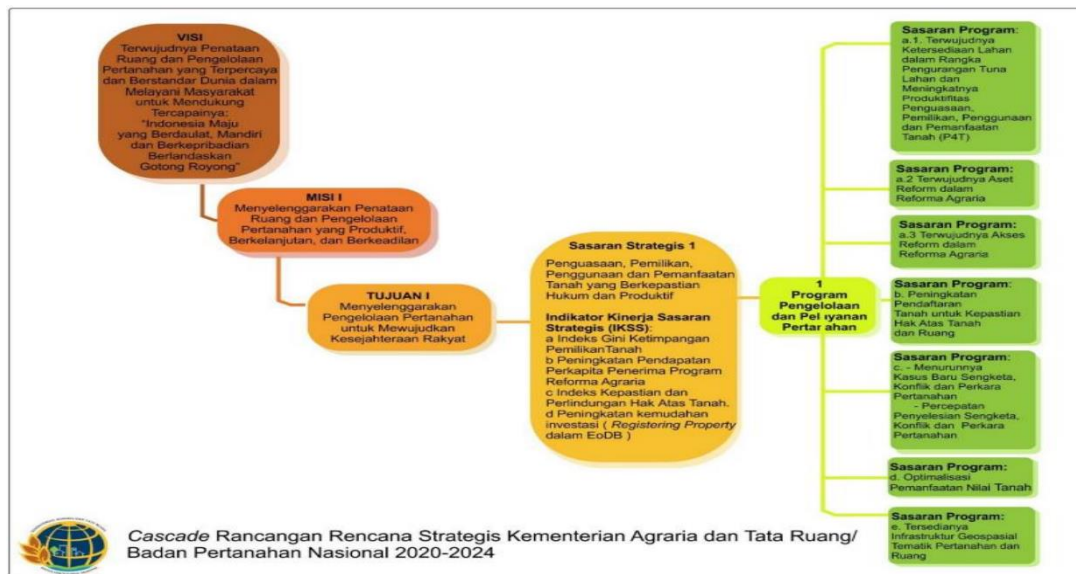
VISI
Terwujudnya Penataan Ruang dan Pengelolaan Pertanahan yang Terpercaya dan Berstandar Dunia dalam Melayani Masyarakat untuk Mendukung Tercapainya: "Indonesia Maju yang Berdaulat, Mandiri dan Berkepribadian Berlandaskan Gotong Royong"

MISI I
Menyelenggarakan Penataan Ruang dan Pengelolaan Pertanahan yang Produktif, Berkelanjutan, dan Berkeadilan

TUJUAN I
Menyelenggarakan Pengelolaan Pertanahan untuk Mewujudkan Kesejahteraan Rakyat

Sasaran Strategis 1
Penguasaan, Pemilikan, Penggunaan dan Pemanfaatan Tanah yang Berkepastian Hukum dan Produktif

Indikator Kinerja Sasaran Strategis (IKSS):
a Indeks Gini Ketimpangan PemilikanTanah
b Peningkatan Pendapatan Perkapita Penerima Program Reforma Agraria
c Indeks Kepastian dan Perlindungan Hak Atas Tanah.
d Peningkatan kemudahan investasi ( Registering Property dalam EoDB )

1
Program Pengelolaan dan Pel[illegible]yanan Pertar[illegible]ahan

Sasaran Program:
a.1. Terwujudnya Ketersediaan Lahan dalam Rangka Pengurangan Tuna Lahan dan Meningkatnya Produktifitas Penguasaan, Pemilikan, Penggunaan dan Pemanfaatan Tanah (P4T)

Sasaran Program:
a.2 Terwujudnya Aset Reform dalam Reforma Agraria

Sasaran Program:
a.3 Terwujudnya Akses Reform dalam Reforma Agraria

Sasaran Program:
b. Peningkatan Pendaftaran Tanah untuk Kepastian Hak Atas Tanah dan Ruang

Sasaran Program:
c. - Menurunnya Kasus Baru Sengketa, Konflik dan Perkara Pertanahan
- Percepatan Penyelesian Sengketa, Konflik dan Perkara Pertanahan

Sasaran Program:
d. Optimalisasi Pemanfaatan Nilai Tanah

Sasaran Program:
e. Tersedianya Infrastruktur Geospasial Tematik Pertanahan dan Ruang

Cascade Rancangan Rencana Strategis Kementerian Agraria dan Tata Ruang/ Badan Pertanahan Nasional 2020-2024